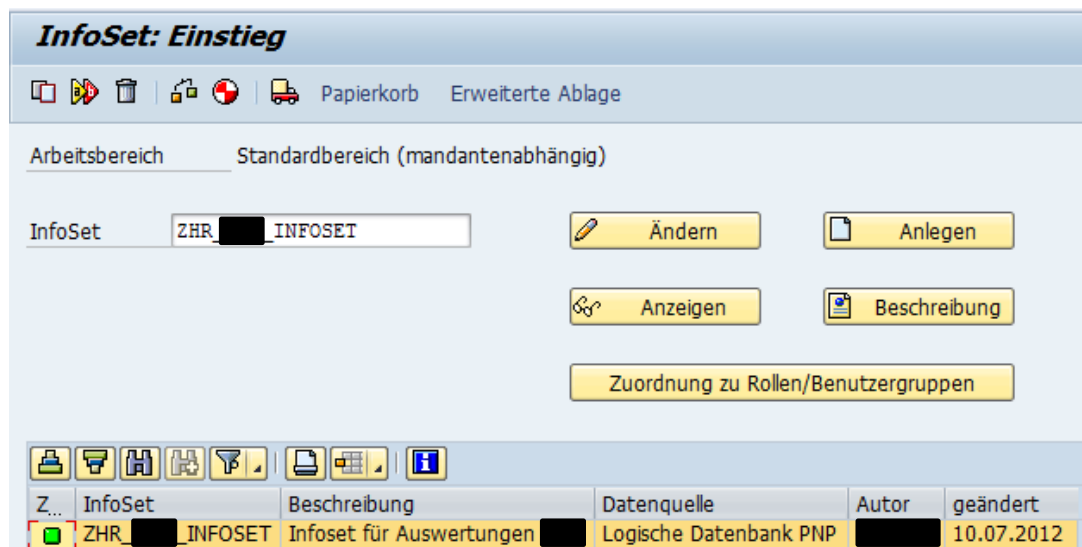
InfoSet: Einstieg

Papierkorb Erweiterte Ablage

Arbeitsbereich Standardbereich (mandantenabhängig)

InfoSet ZHR_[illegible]_INFOSET

Ändern

Anlegen

Anzeigen

Beschreibung

Zuordnung zu Rollen/Benutzergruppen

| Z... | InfoSet | Beschreibung | Datenquelle | Autor | geändert |
|---|---|---|---|---|---|
| | ZHR_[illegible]_INFOSET | Infoset für Auswertungen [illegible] | Logische Datenbank PNP | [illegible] | 10.07.2012 |